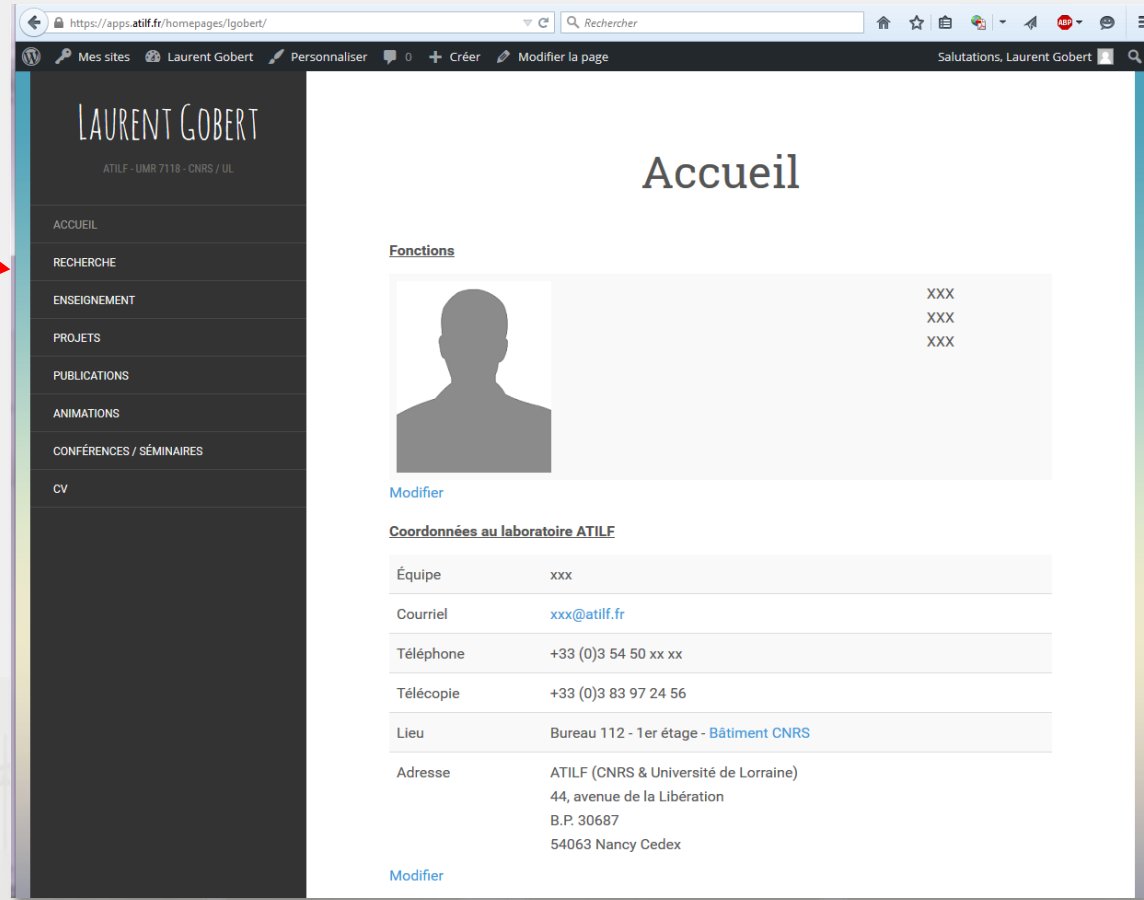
https://apps.atilf.fr/homepages/lgobert/

Rechercher

Mes sites Laurent Gobert Personnaliser 0 Créer Modifier la page

Salutations, Laurent Gobert

LAURENT GOBERT

ATILF - UMR 7118 - CNRS / UL

ACCUEIL
RECHERCHE
ENSEIGNEMENT
PROJETS
PUBLICATIONS
ANIMATIONS
CONFÉRENCES / SÉMINAIRES
CV

Accueil

Fonctions

XXX
XXX
XXX

Modifier

Coordonnées au laboratoire ATILF

| | |
|---|---|
| Équipe | xxx |
| Courriel | xxx@atilf.fr |
| Téléphone | +33 (0)3 54 50 xx xx |
| Télécopie | +33 (0)3 83 97 24 56 |
| Lieu | Bureau 112 - 1er étage - Bâtiment CNRS |
| Adresse | ATILF (CNRS & Université de Lorraine) 44, avenue de la Libération B.P. 30687 54063 Nancy Cedex |

Modifier